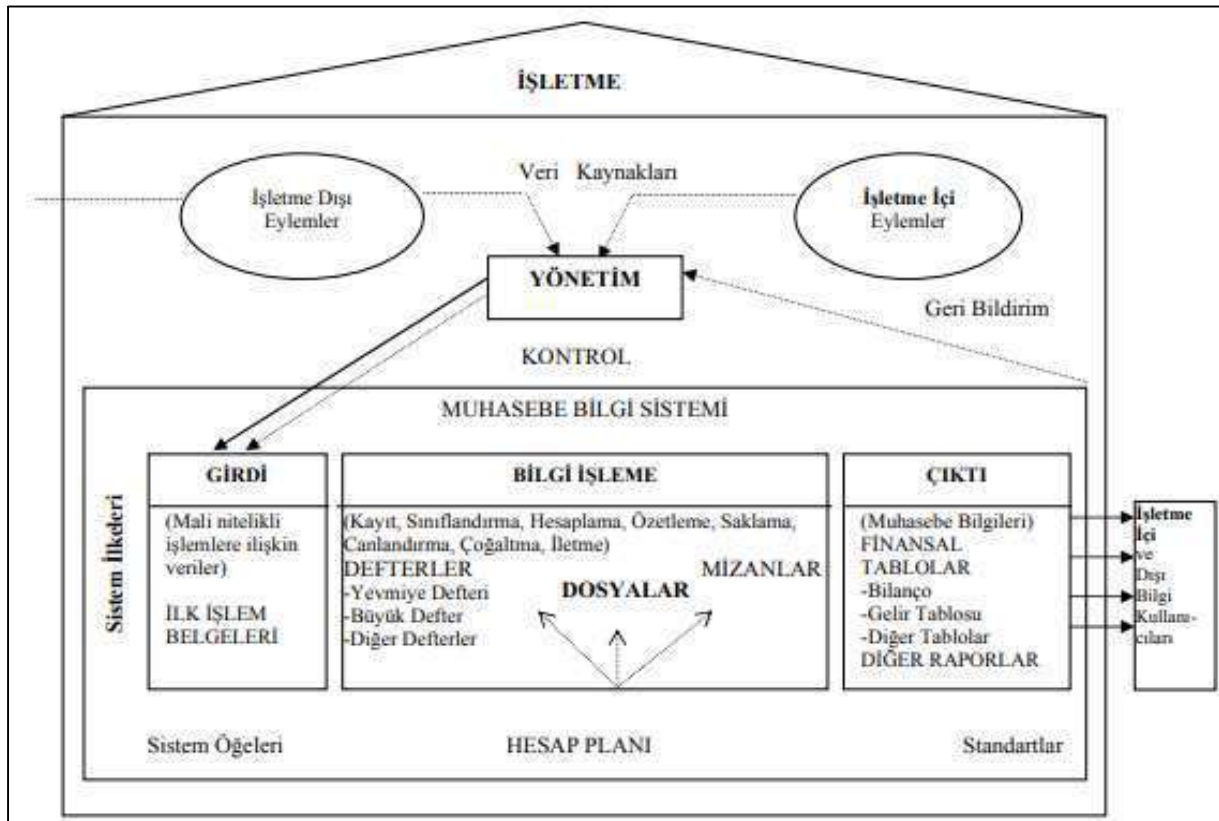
İŞLETME

Veri Kaynakları

İşletme Dışı Eylemler

İşletme İçi Eylemler

YÖNETİM

Geri Bildirim

KONTROL

MUHASEBE BİLGİ SİSTEMİ

Sistem İlkeleri

GİRDİ

(Mali nitelikli işlemlere ilişkin veriler)

İLK İŞLEM BELGELERİ

BİLGİ İŞLEME

(Kayıt, Sınıflandırma, Hesaplama, Özetleme, Saklama, Canlandırma, Çoğaltma, İletme)

DEFTERLER
-Yevmiye Defteri
-Büyük Defter
-Diğer Defterler

DOSYALAR

MİZANLAR

ÇIKTI

(Muhasebe Bilgileri)
FİNANSAL TABLOLAR
-Bilanço
-Gelir Tablosu
-Diğer Tablolar
DİĞER RAPORLAR

İşletme İçi ve Dışı Bilgi Kullanıcıları

Sistem Öğeleri

HESAP PLANI

Standartlar